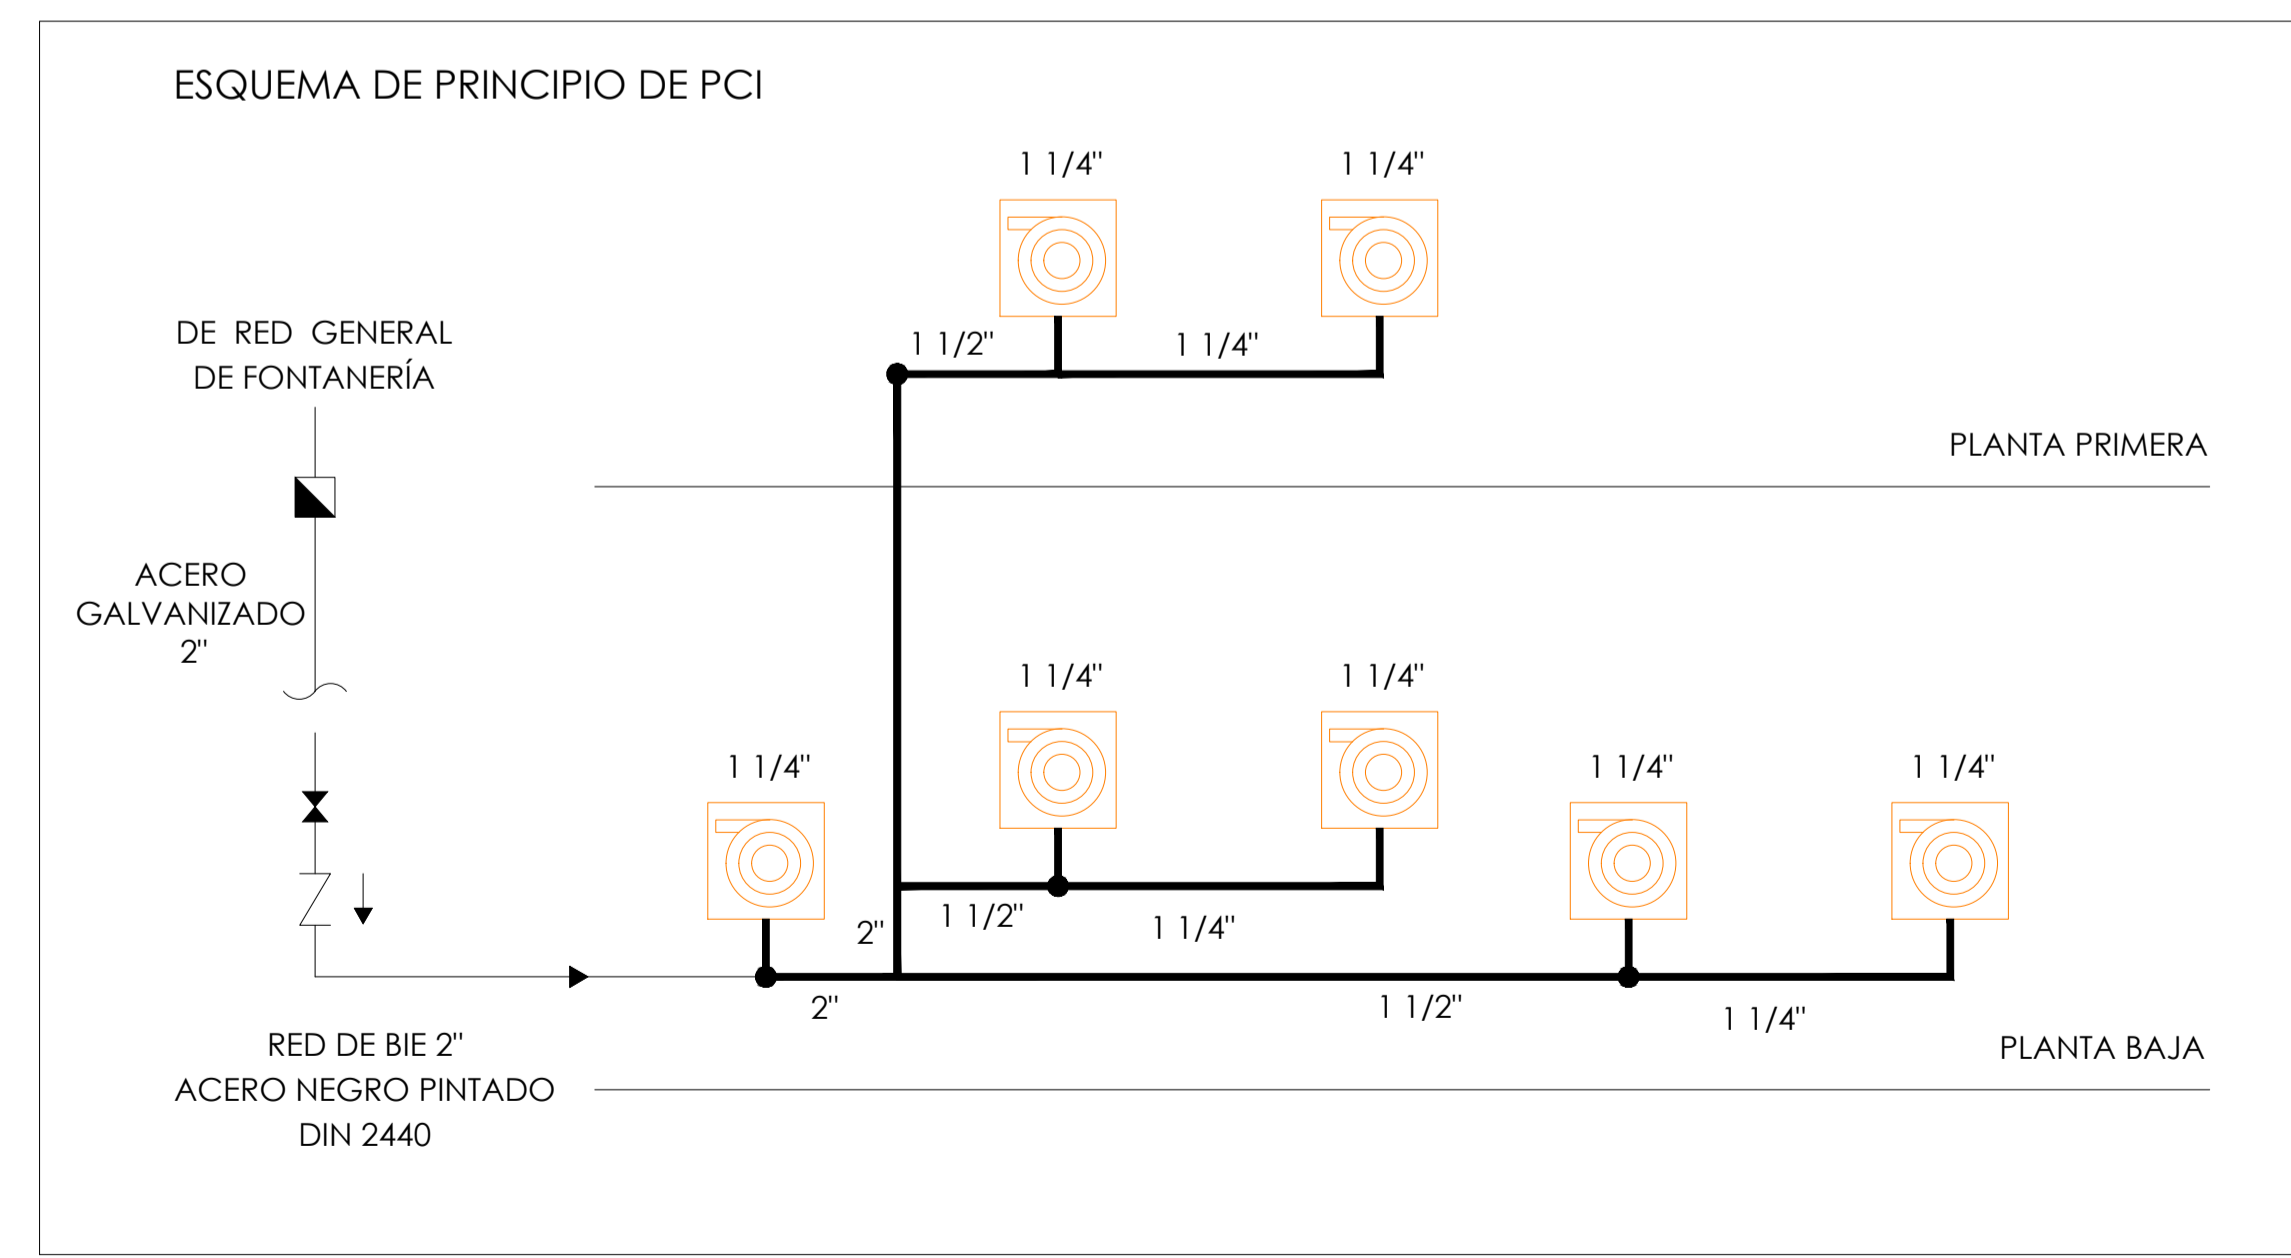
ESQUEMA DE PRINCIPIO DE PCI

1 1/4"
1 1/4"

DE RED GENERAL DE FONTANERÍA

1 1/2"
1 1/4"

PLANTA PRIMERA

ACERO GALVANIZADO 2"

1 1/4"
1 1/4"

1 1/4"
1 1/4"
1 1/4"

2"
1 1/2"
1 1/4"

2"
1 1/2"
1 1/4"

RED DE BIE 2"
ACERO NEGRO PINTADO
DIN 2440

PLANTA BAJA